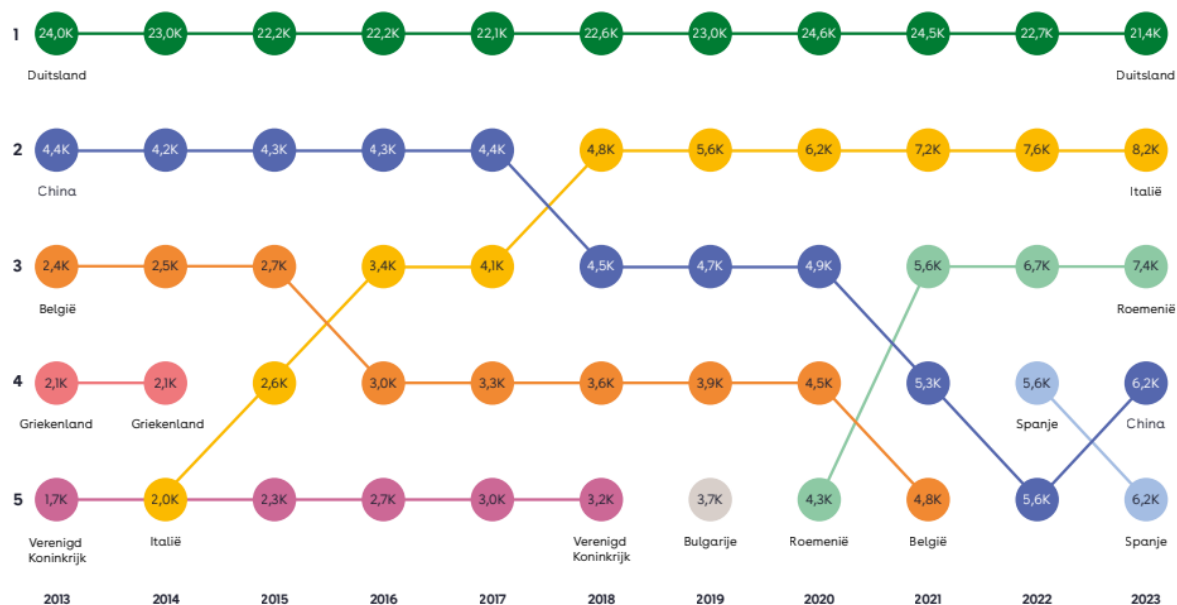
| | 2013 | 2014 | 2015 | 2016 | 2017 | 2018 | 2019 | 2020 | 2021 | 2022 | 2023 |
|---|---|---|---|---|---|---|---|---|---|---|---|
| 1 | 24,0K Duitsland | 23,0K | 22,2K | 22,2K | 22,1K | 22,6K | 23,0K | 24,6K | 24,5K | 22,7K | 21,4K Duitsland |
| 2 | 4,4K China | 4,2K | 4,3K | 4,3K | 4,4K | 4,8K | 5,6K | 6,2K | 7,2K | 7,6K | 8,2K Italië |
| 3 | 2,4K België | 2,5K | 2,7K | 3,4K | 4,1K | 4,5K | 4,7K | 4,9K | 5,6K | 6,7K | 7,4K Roemenië |
| 4 | 2,1K Griekenland | 2,1K Griekenland | 2,6K | 3,0K | 3,3K | 3,6K | 3,9K | 4,5K | 5,3K | 5,6K Spanje | 6,2K China |
| 5 | 1,7K Verenigd Koninkrijk | 2,0K Italië | 2,3K | 2,7K | 3,0K | 3,2K Verenigd Koninkrijk | 3,7K Bulgarije | 4,3K Roemenië | 4,8K België | 5,6K | 6,2K Spanje |